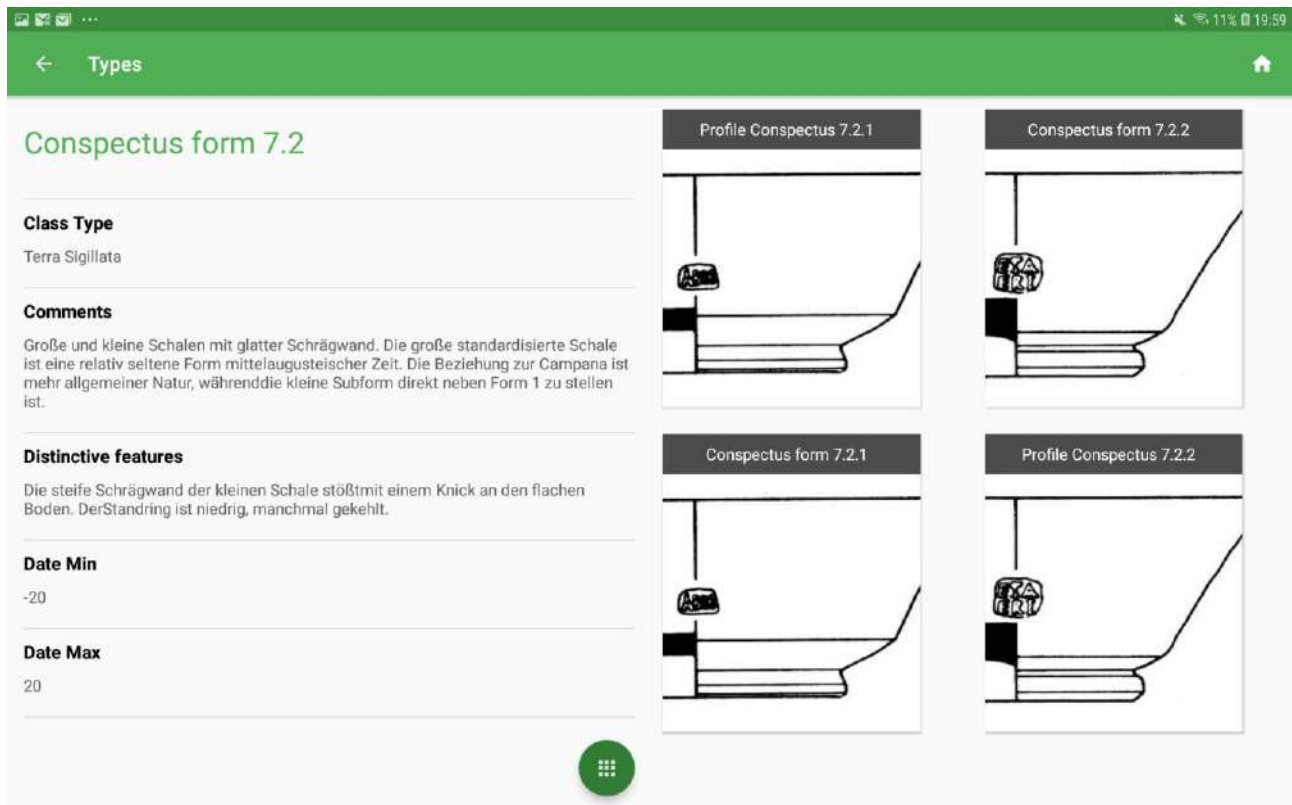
11% 19:59

Types

Conspectus form 7.2

Class Type

Terra Sigillata

Comments

Große und kleine Schalen mit glatter Schrägwand. Die große standardisierte Schale ist eine relativ seltene Form mittelaugusteischer Zeit. Die Beziehung zur Campana ist mehr allgemeiner Natur, währenddie kleine Subform direkt neben Form 1 zu stellen ist.

Distinctive features

Die steife Schrägwand der kleinen Schale stößtmit einem Knick an den flachen Boden. DerStandring ist niedrig, manchmal gekehlt.

Date Min

-20

Date Max

20

Profile Conspectus 7.2.1

Conspectus form 7.2.2

Conspectus form 7.2.1

Profile Conspectus 7.2.2